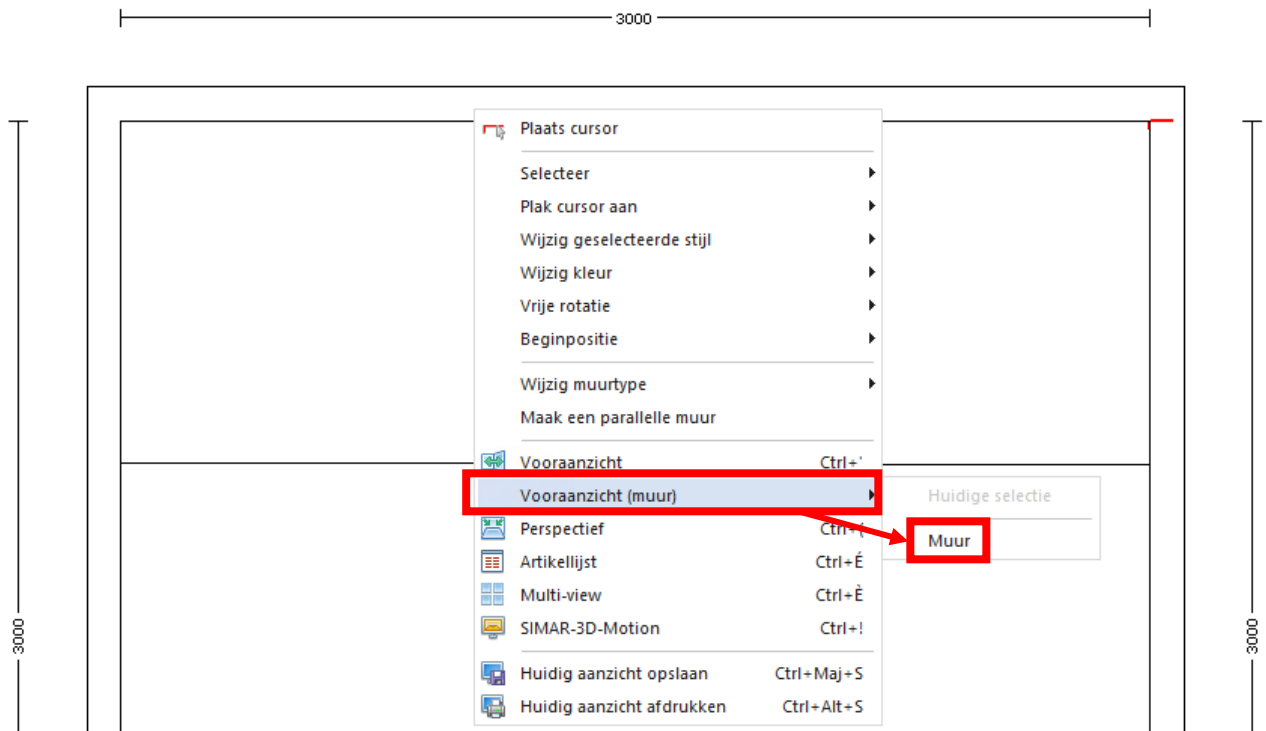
3000

Plaats cursor

Selecteer
Plak cursor aan
Wijzig geselecteerde stijl
Wijzig kleur
Vrije rotatie
Beginpositie

Wijzig muurtype
Maak een parallelle muur

Vooraanzicht Ctrl+'
Vooraanzicht (muur)
Perspectief Ctrl+(
Artikellijst Ctrl+É
Multi-view Ctrl+È
SIMAR-3D-Motion Ctrl+!

Huidig aanzicht opslaan Ctrl+Maj+S
Huidig aanzicht afdrukken Ctrl+Alt+S

Huidige selectie
Muur

3000

3000